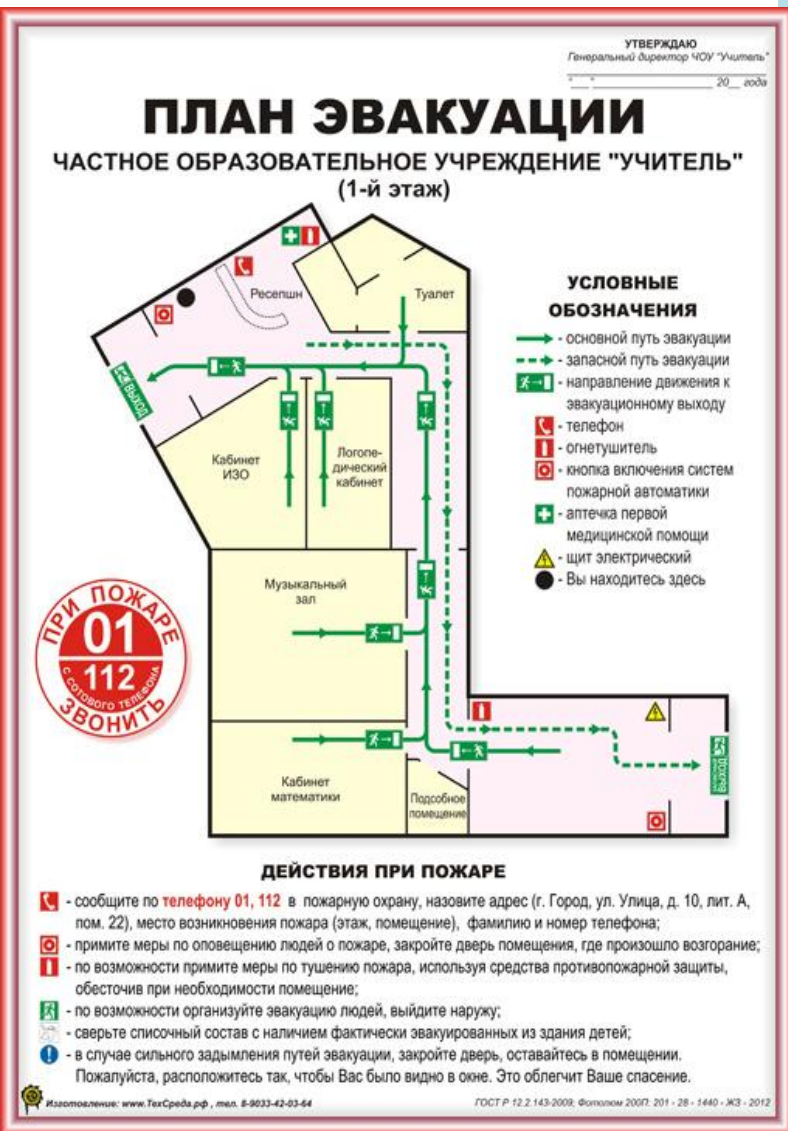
УТВЕРЖДАЮ
Генеральный директор ЧОУ "Учитель"
"__"________________ 20__ года

ПЛАН ЭВАКУАЦИИ

ЧАСТНОЕ ОБРАЗОВАТЕЛЬНОЕ УЧРЕЖДЕНИЕ "УЧИТЕЛЬ"
(1-й этаж)

Ресепшн

Туалет

ВЫХОД

Кабинет ИЗО

Логопедический кабинет

Музыкальный зал

Кабинет математики

Подсобное помещение

ВЫХОД

ПРИ ПОЖАРЕ
01
112
С СОТОВОГО ТЕЛЕФОНА
ЗВОНИТЬ

УСЛОВНЫЕ ОБОЗНАЧЕНИЯ
- основной путь эвакуации
- запасной путь эвакуации
- направление движения к эвакуационному выходу
- телефон
- огнетушитель
- кнопка включения систем пожарной автоматики
- аптечка первой медицинской помощи
- щит электрический
- Вы находитесь здесь

ДЕЙСТВИЯ ПРИ ПОЖАРЕ
- сообщите по телефону 01, 112 в пожарную охрану, назовите адрес (г. Город, ул. Улица, д. 10, лит. А, пом. 22), место возникновения пожара (этаж, помещение), фамилию и номер телефона;
- примите меры по оповещению людей о пожаре, закройте дверь помещения, где произошло возгорание;
- по возможности примите меры по тушению пожара, используя средства противопожарной защиты, обесточив при необходимости помещение;
- по возможности организуйте эвакуацию людей, выйдите наружу;
- сверьте списочный состав с наличием фактически эвакуированных из здания детей;
- в случае сильного задымления путей эвакуации, закройте дверь, оставайтесь в помещении. Пожалуйста, расположитесь так, чтобы Вас было видно в окне. Это облегчит Ваше спасение.

Изготовление: www.ТехСреда.рф , тел. 8-9033-42-03-64
ГОСТ Р 12.2.143-2009; Фотолюм 200П. 201 - 28 - 1440 - ЖЗ - 2012